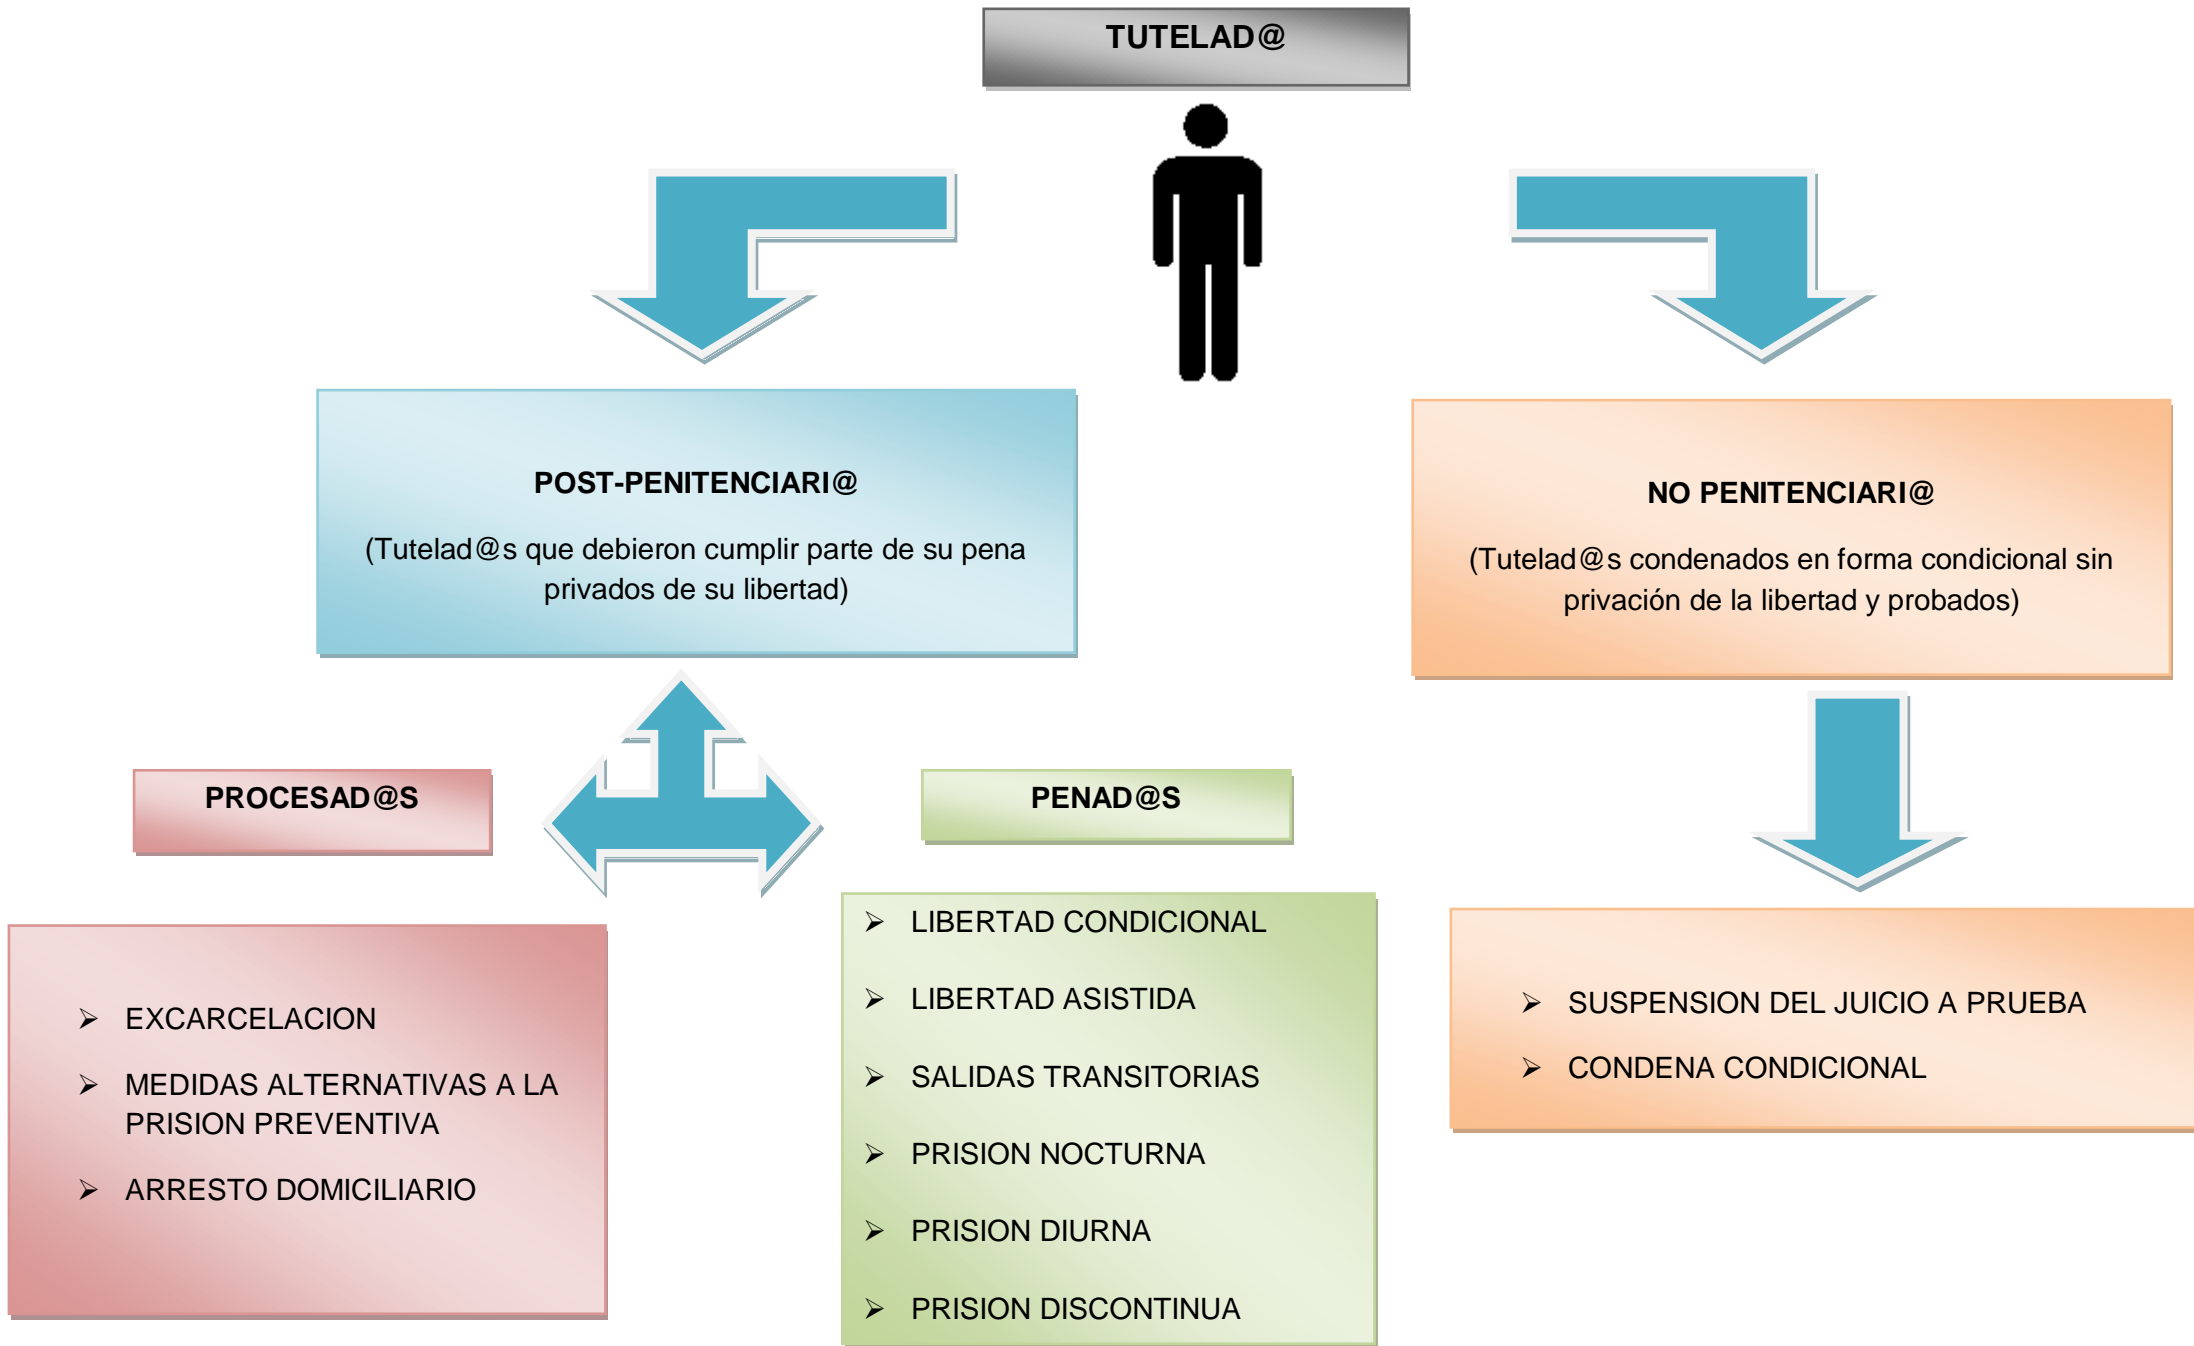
TUTELAD@

POST-PENITENCIARI@

(Tutelad@s que debieron cumplir parte de su pena privados de su libertad)

NO PENITENCIARI@

(Tutelad@s condenados en forma condicional sin privación de la libertad y probados)

PROCESAD@S

PENAD@S

➢ EXCARCELACION
➢ MEDIDAS ALTERNATIVAS A LA PRISION PREVENTIVA
➢ ARRESTO DOMICILIARIO

➢ LIBERTAD CONDICIONAL
➢ LIBERTAD ASISTIDA
➢ SALIDAS TRANSITORIAS
➢ PRISION NOCTURNA
➢ PRISION DIURNA
➢ PRISION DISCONTINUA

➢ SUSPENSION DEL JUICIO A PRUEBA
➢ CONDENA CONDICIONAL